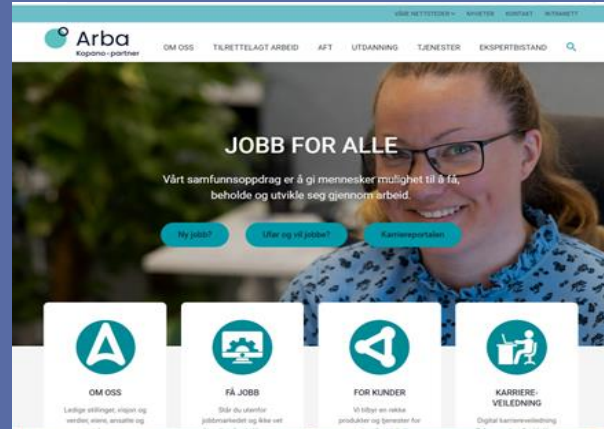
VÅRE NETTSTEDER ∨ NYHETER KONTAKT INTRANETT

Arba
Kopano-partner

OM OSS TILRETTELAGT ARBEID AFT UTDANNING TJENESTER EKSPERTBISTAND

JOBB FOR ALLE

Vårt samfunnsoppdrag er å gi mennesker mulighet til å få, beholde og utvikle seg gjennom arbeid.

Ny jobb? Ufør og vil jobbe? Karriereportalen

OM OSS
Ledige stillinger, visjon og verdier, eiere, ansatte og

FÅ JOBB
Står du utenfor jobbmarkedet og ikke vet

FOR KUNDER
Vi tilbyr en rekke produkter og tjenester for

KARRIERE-VEILEDNING
Digital karriereveiledning